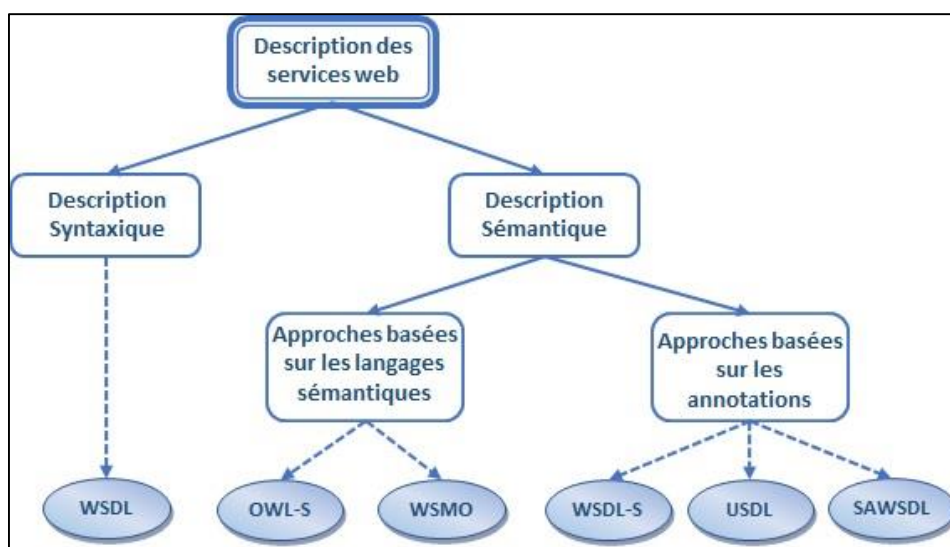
Description des services web

Description Syntaxique

Description Sémantique

Approches basées sur les langages sémantiques

Approches basées sur les annotations

WSDL

OWL-S

WSMO

WSDL-S

USDL

SAWSDL